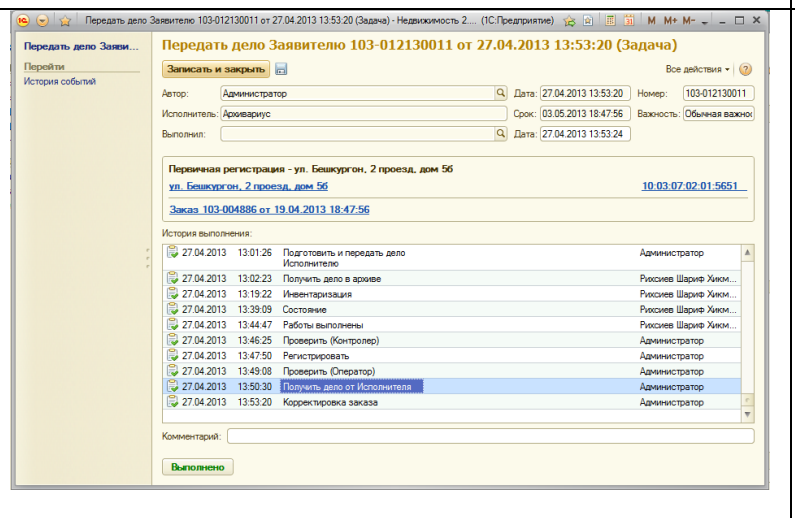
Передать дело Заявителю 103-012130011 от 27.04.2013 13:53:20 (Задача) - Недвижимость 2.... (1С:Предприятие) M M+ M-

Передать дело Заяви...
Перейти
История событий

Передать дело Заявителю 103-012130011 от 27.04.2013 13:53:20 (Задача)

Записать и закрыть
Все действия

Автор: Администратор
Дата: 27.04.2013 13:53:20
Номер: 103-012130011
Исполнитель: Архивариус
Срок: 03.05.2013 18:47:56
Важность: Обычная важно
Выполнил:
Дата: 27.04.2013 13:53:24

Первичная регистрация - ул. Бешкургон, 2 проезд, дом 5б
ул. Бешкургон, 2 проезд, дом 5б
10:03:07:02:01:5651
Заказ 103-004886 от 19.04.2013 18:47:56

История выполнения:

| | | | |
|---|---|---|---|
| 27.04.2013 | 13:01:26 | Подготовить и передать дело Исполнителю | Администратор |
| 27.04.2013 | 13:02:23 | Получить дело в архиве | Рихсиев Шариф Хикм... |
| 27.04.2013 | 13:19:22 | Инвентаризация | Рихсиев Шариф Хикм... |
| 27.04.2013 | 13:39:09 | Состояние | Рихсиев Шариф Хикм... |
| 27.04.2013 | 13:44:47 | Работы выполнены | Рихсиев Шариф Хикм... |
| 27.04.2013 | 13:46:25 | Проверить (Контролер) | Администратор |
| 27.04.2013 | 13:47:50 | Регистрировать | Администратор |
| 27.04.2013 | 13:49:08 | Проверить (Оператор) | Администратор |
| 27.04.2013 | 13:50:30 | Получить дело от Исполнителя | Администратор |
| 27.04.2013 | 13:53:20 | Корректировка заказа | Администратор |

Комментарий:

Выполнено